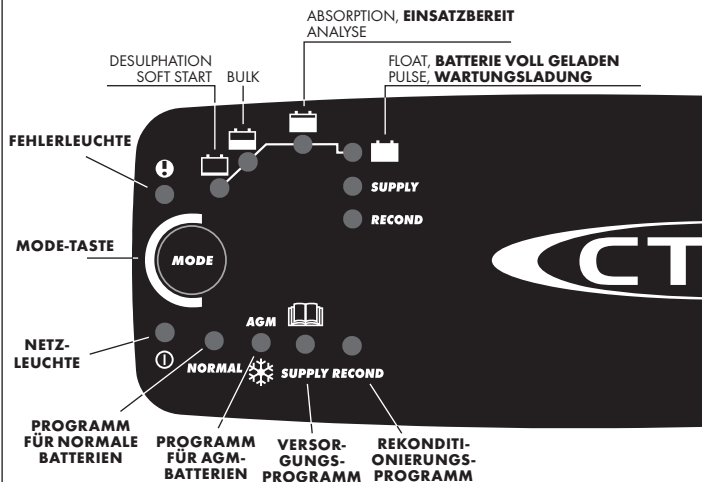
ABSORPTION, **EINSATZBEREIT**
ANALYSE

DESULPHATION
SOFT START

BULK

FLOAT, **BATTERIE VOLL GELADEN**
PULSE, **WARTUNGSLADUNG**

FEHLERLEUCHTE

SUPPLY

RECOND

MODE-TASTE

MODE

CT

NETZ-LEUCHTE

NORMAL

AGM

SUPPLY RECOND

PROGRAMM FÜR NORMALE BATTERIEN

PROGRAMM FÜR AGM-BATTERIEN

VERSORGUNGS-PROGRAMM

REKONDITIONIERUNGS-PROGRAMM